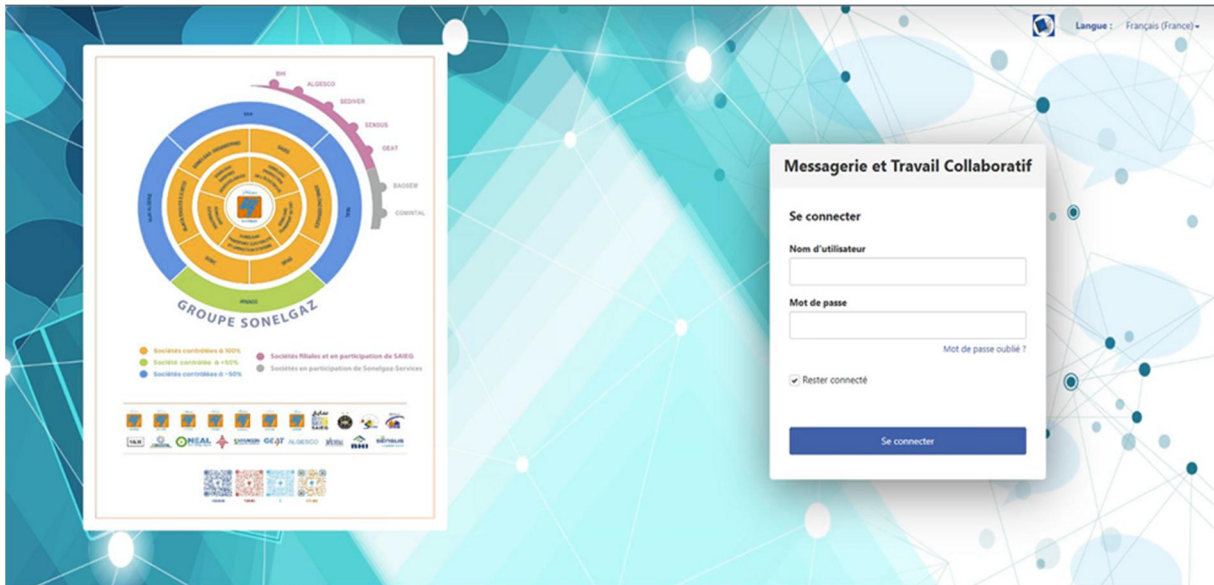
Langue : Français (France)

BHI
ALGESCO
SEDIVER
SENSUS
GEAT
BAOSEM
COMINTAL

GROUPE SONELGAZ

Sociétés contrôlées à 100%
Société contrôlée à +50%
Sociétés contrôlées à -50%
Sociétés filiales et en participation de SAIEG
Sociétés en participation de Sonelgaz-Services

ONEAL
GEAT
ALGESCO
BHI
SENSUS

Messagerie et Travail Collaboratif

Se connecter

Nom d'utilisateur

Mot de passe

Mot de passe oublié ?

Rester connecté

Se connecter